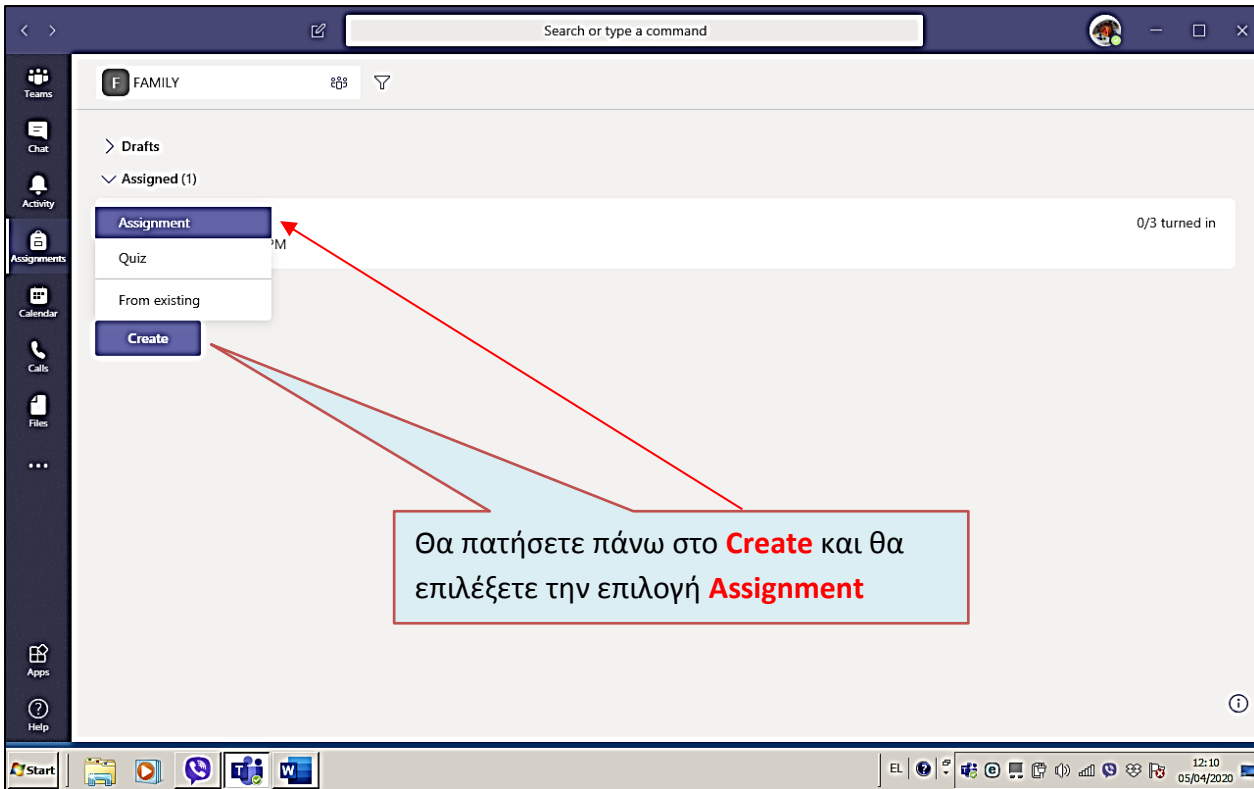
Search or type a command

Teams
Chat
Activity
Assignments
Calendar
Calls
Files
...
Apps
Help

F FAMILY

Drafts

Assigned (1)

Assignment
Quiz
From existing
Create

PM

0/3 turned in

Θα πατήσετε πάνω στο Create και θα επιλέξετε την επιλογή Assignment

Start

EL

12:10
05/04/2020